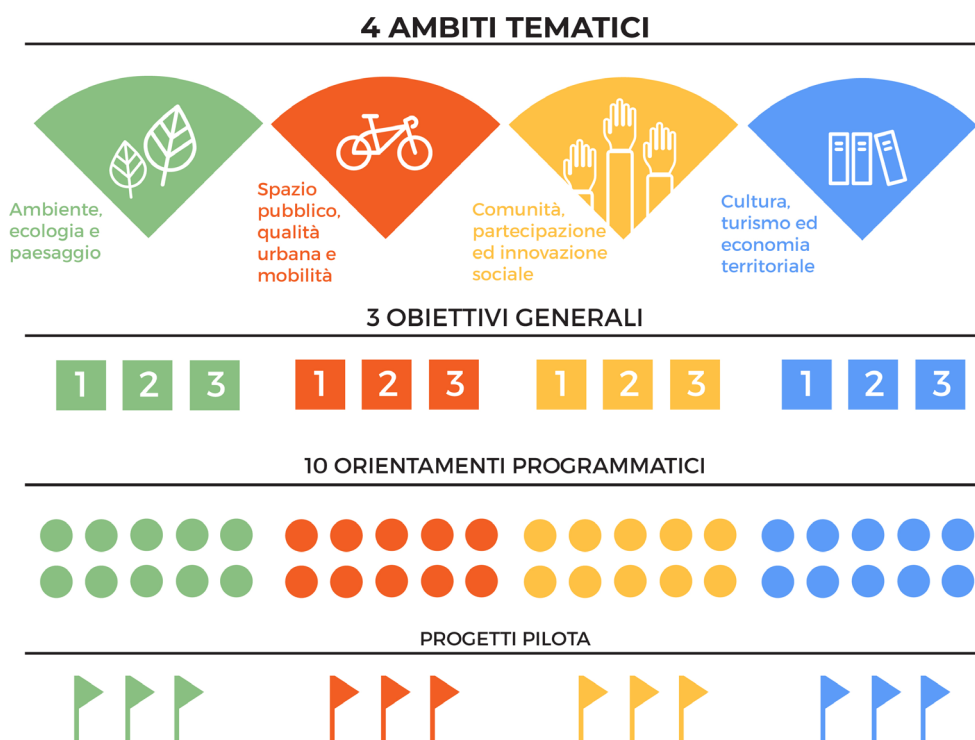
4 AMBITI TEMATICI

Ambiente, ecologia e paesaggio

Spazio pubblico, qualità urbana e mobilità

Comunità, partecipazione ed innovazione sociale

Cultura, turismo ed economia territoriale

3 OBIETTIVI GENERALI

1 2 3 1 2 3 1 2 3 1 2 3

10 ORIENTAMENTI PROGRAMMATICI

PROGETTI PILOTA